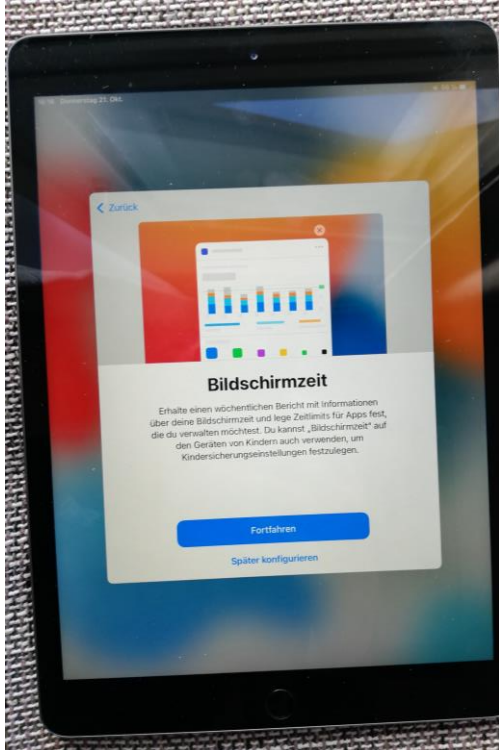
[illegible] Donnerstag 21. Okt.

< Zurück

Bildschirmzeit

Erhalte einen wöchentlichen Bericht mit Informationen über deine Bildschirmzeit und lege Zeitlimits für Apps fest, die du verwalten möchtest. Du kannst „Bildschirmzeit" auf den Geräten von Kindern auch verwenden, um Kindersicherungseinstellungen festzulegen.

Fortfahren

Später konfigurieren